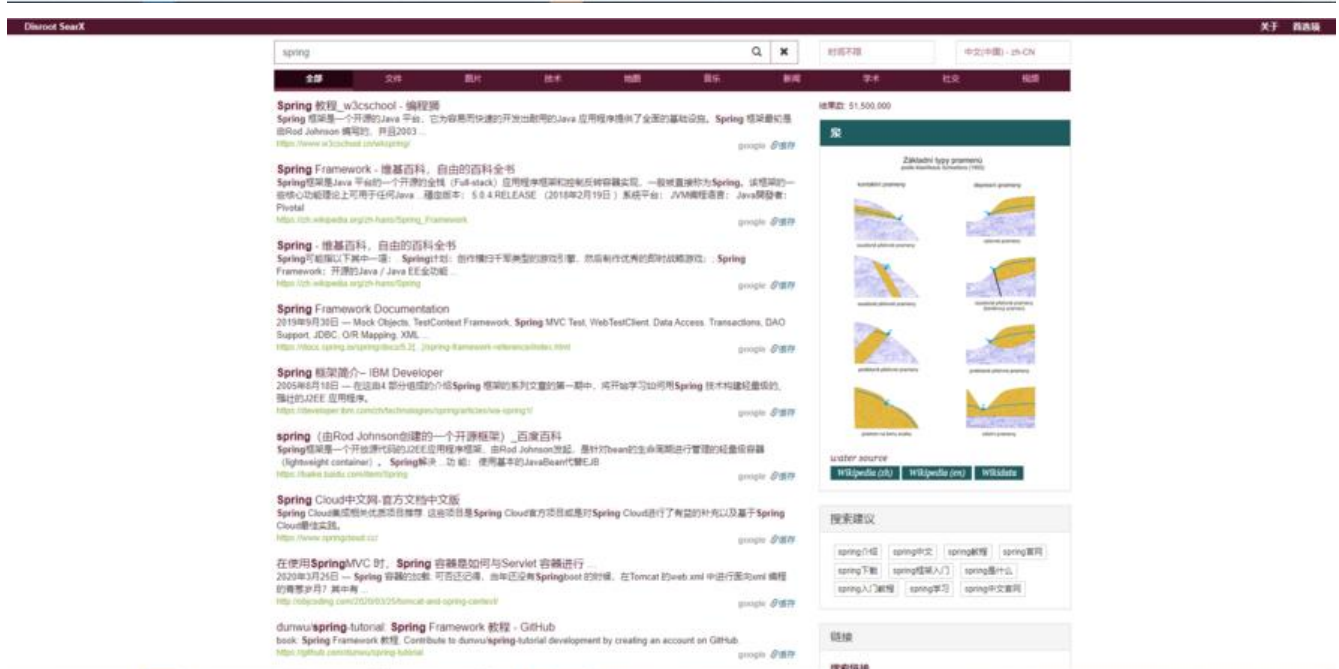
Disroot SearX

关于 首选项

spring

时间不限

中文(中国) - zh-CN

全部 文件 图片 技术 地图 音乐 新闻 学术 社交 视频

Spring 教程_w3cschool - 编程狮
Spring 框架是一个开源的Java 平台，它为容易而快速的开发出耐用的Java 应用程序提供了全面的基础设施。Spring 框架最初是由Rod Johnson 编写的，并且2003 ...
https://www.w3cschool.cn/wkspring/
google 缓存

Spring Framework - 维基百科，自由的百科全书
Spring框架是Java 平台的一个开源的全栈（Full-stack）应用程序框架和控制反转容器实现，一般被直接称为Spring。该框架的一些核心功能理论上可用于任何Java ... 稳定版本：5.0.4.RELEASE（2018年2月19日）系统平台：JVM编程语言：Java開發者：Pivotal
https://zh.wikipedia.org/zh-hans/Spring_Framework
google 缓存

Spring - 维基百科，自由的百科全书
Spring可能指以下其中一项： Spring计划：创作横扫千军类型的游戏引擎，然后制作优秀的即时战略游戏； Spring Framework：开源的Java / Java EE全功能 ...
https://zh.wikipedia.org/zh-hans/Spring
google 缓存

Spring Framework Documentation
2019年9月30日 — Mock Objects, TestContext Framework, Spring MVC Test, WebTestClient. Data Access. Transactions, DAO Support, JDBC, O/R Mapping, XML ...
https://docs.spring.io/spring/docs/5.2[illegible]
google 缓存

Spring 框架简介-- IBM Developer
2005年8月18日 — 在这由4 部分组成的介绍Spring 框架的系列文章的第一期中，将开始学习如何用Spring 技术构建轻量级的、强壮的J2EE 应用程序。
https://developer.ibm.com/zh/technologies/spring/articles/wa-spring1/
google 缓存

spring（由Rod Johnson创建的一个开源框架）_百度百科
Spring框架是一个开放源代码的J2EE应用程序框架，由Rod Johnson发起，是针对bean的生命周期进行管理的轻量级容器（lightweight container）。Spring解决 ... 功 能：使用基本的JavaBean代替EJB
https://baike.baidu.com/item/spring
google 缓存

Spring Cloud中文网-官方文档中文版
Spring Cloud集成相关优质项目推荐 这些项目是Spring Cloud官方项目或是对Spring Cloud进行了有益的补充以及基于Spring Cloud最佳实践。
https://www.springcloud.cc/
google 缓存

在使用SpringMVC 时，Spring 容器是如何与Servlet 容器进行 ...
2020年3月25日 — Spring 容器的加载 可否记得，当年还没有Springboot 的时候，在Tomcat 的web.xml 中进行面向xml 编程的青葱岁月？其中有 ...
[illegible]
google 缓存

dunwu/spring-tutorial: Spring Framework 教程 - GitHub
book: Spring Framework 教程. Contribute to dunwu/spring-tutorial development by creating an account on GitHub.
https://github.com/dunwu/spring-tutorial
google 缓存

结果数: 51,500,000

泉

Základní typy pramenů

water source
Wikipedia (zh) Wikipedia (en) Wikidata

搜索建议
spring介绍 spring中文 spring教程 spring官网 spring下载 spring框架入门 spring是什么 spring入门教程 spring学习 spring中文官网

链接